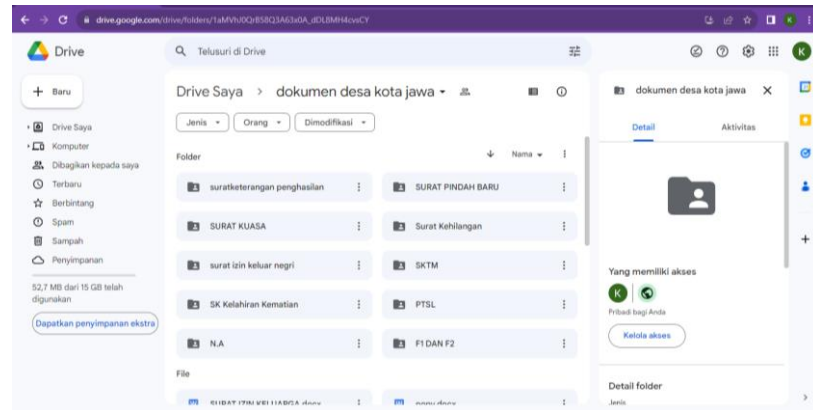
drive.google.com/drive/folders/1aMVh0QrB58Q3A63a0A_dDLBMH4cvsCY

K

Drive

Telusuri di Drive

K

Baru

Drive Saya

Komputer

Dibagikan kepada saya

Terbaru

Berbintang

Spam

Sampah

Penyimpanan

52,7 MB dari 15 GB telah digunakan

Dapatkan penyimpanan ekstra

Drive Saya > dokumen desa kota jawa

Jenis

Orang

Dimodifikasi

Folder

Nama

suratketerangan penghasilan

SURAT PINDAH BARU

SURAT KUASA

Surat Kehilangan

surat izin keluar negri

SKTM

SK Kelahiran Kematian

PTSL

N.A

F1 DAN F2

File

SURAT IZIN KELUARGA.docx

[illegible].docx

dokumen desa kota jawa

Detail

Aktivitas

Yang memiliki akses

K

Pribadi bagi Anda

Kelola akses

Detail folder

Jenis